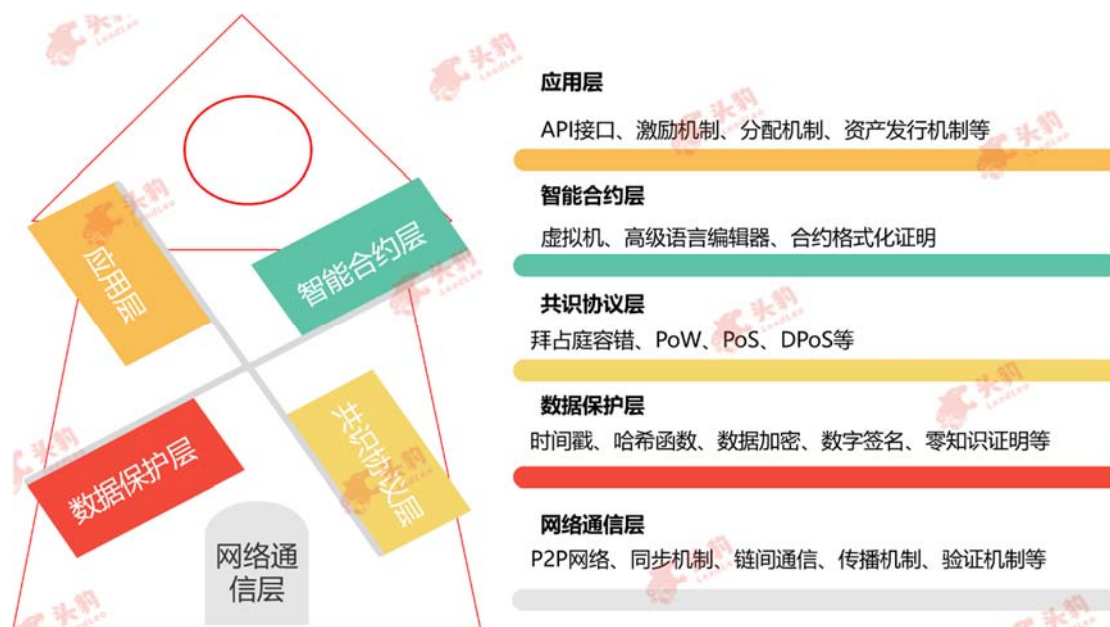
应用层

智能合约层

数据保护层

共识协议层

网络通信层

应用层

API接口、激励机制、分配机制、资产发行机制等

智能合约层

虚拟机、高级语言编辑器、合约格式化证明

共识协议层

拜占庭容错、PoW、PoS、DPoS等

数据保护层

时间戳、哈希函数、数据加密、数字签名、零知识证明等

网络通信层

P2P网络、同步机制、链间通信、传播机制、验证机制等